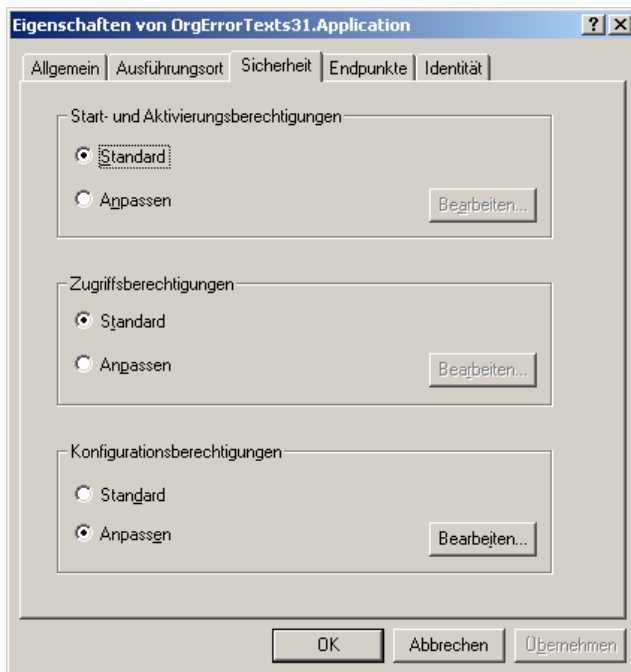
Eigenschaften von OrgErrorTexts31.Application

? ×

Allgemein | Ausführungsort | Sicherheit | Endpunkte | Identität

Start- und Aktivierungsberechtigungen

Standard

Anpassen

Bearbeiten...

Zugriffsberechtigungen

Standard

Anpassen

Bearbeiten...

Konfigurationsberechtigungen

Standard

Anpassen

Bearbeiten...

OK

Abbrechen

Übernehmen